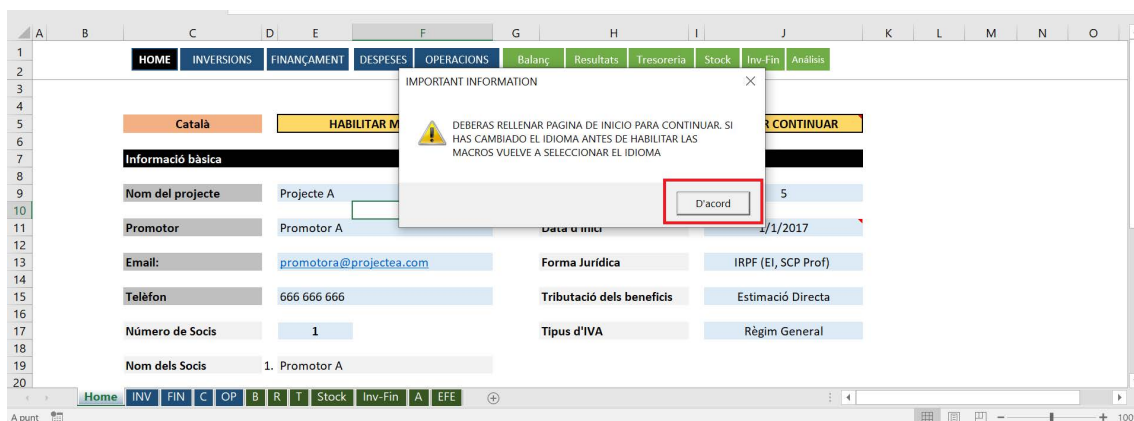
A B C D E F G H I J K L M N O

HOME INVERSIONS FINANÇAMENT DESPESES OPERACIONS Balanç Resultats Tresoreria Stock Inv-Fin Anàlisis

Català HABILITAR M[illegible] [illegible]R CONTINUAR

Informació bàsica

Nom del projecte Projecte A 5

Promotor Promotor A Data d'inici 1/1/2017

Email: promotora@projectea.com Forma Jurídica IRPF (EI, SCP Prof)

Telèfon 666 666 666 Tributació dels beneficis Estimació Directa

Número de Socis 1 Tipus d'IVA Règim General

Nom dels Socis 1. Promotor A

IMPORTANT INFORMATION

DEBERAS RELLENAR PAGINA DE INICIO PARA CONTINUAR. SI HAS CAMBIADO EL IDIOMA ANTES DE HABILITAR LAS MACROS VUELVE A SELECCIONAR EL IDIOMA

D'acord

Home INV FIN C OP B R T Stock Inv-Fin A EFE

A punt 100